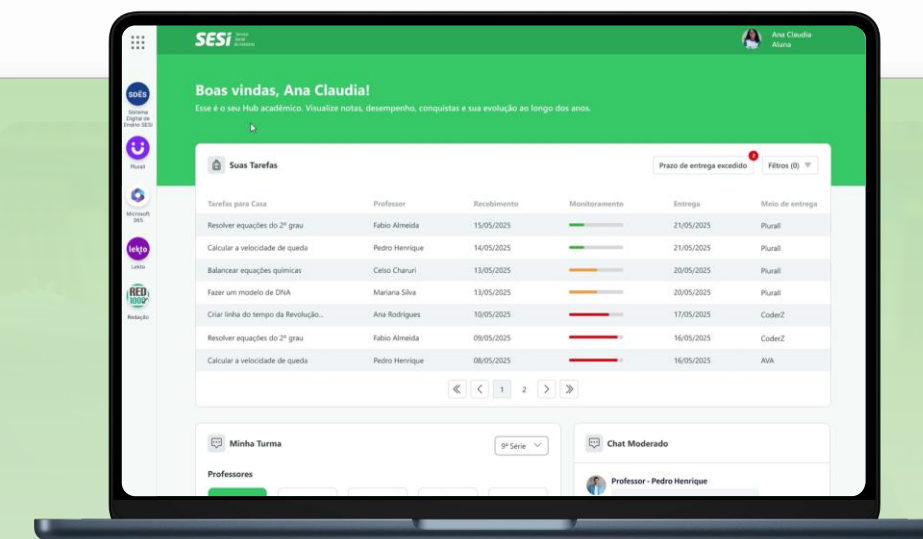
SESI Serviço Social da Indústria

Ana Claudia
Aluna

SDES
Sistema Digital de Ensino SESI

Plurall

Microsoft 365

lekto
Lekto

RED 1000
Redação

Boas vindas, Ana Claudia!

Esse é o seu Hub acadêmico. Visualize notas, desempenho, conquistas e sua evolução ao longo dos anos.

Suas Tarefas

Prazo de entrega excedido 2

Filtros (0)

| Tarefas para Casa | Professor | Recebimento | Monitoramento | Entrega | Meio de entrega |
|---|---|---|---|---|---|
| Resolver equações do 2º grau | Fabio Almeida | 15/05/2025 | | 21/05/2025 | Plurall |
| Calcular a velocidade de queda | Pedro Henrique | 14/05/2025 | | 21/05/2025 | Plurall |
| Balancear equações químicas | Celso Charuri | 13/05/2025 | | 20/05/2025 | Plurall |
| Fazer um modelo de DNA | Mariana Silva | 13/05/2025 | | 20/05/2025 | Plurall |
| Criar linha do tempo da Revolução... | Ana Rodrigues | 10/05/2025 | | 17/05/2025 | CoderZ |
| Resolver equações do 2º grau | Fabio Almeida | 09/05/2025 | | 16/05/2025 | CoderZ |
| Calcular a velocidade de queda | Pedro Henrique | 08/05/2025 | | 16/05/2025 | AVA |

1 2

Minha Turma

9º Série

Professores

Chat Moderado

Professor - Pedro Henrique